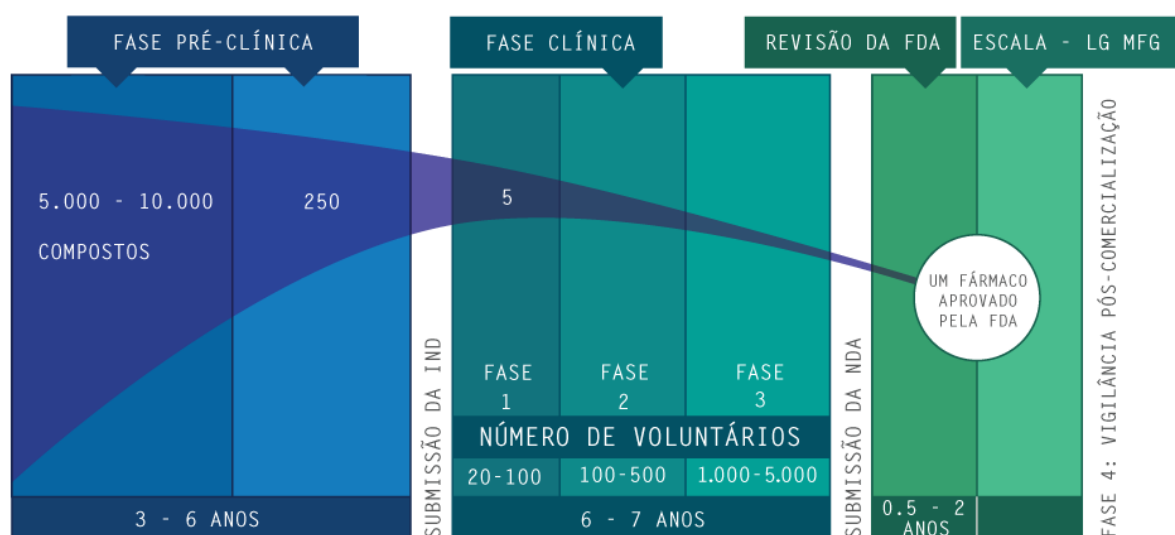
FASE PRÉ-CLÍNICA

FASE CLÍNICA

REVISÃO DA FDA

ESCALA - LG MFG

5.000 - 10.000

COMPOSTOS

250

5

UM FÁRMACO APROVADO PELA FDA

SUBMISSÃO DA IND

FASE 1

FASE 2

FASE 3

NÚMERO DE VOLUNTÁRIOS

| 20-100 | 100-500 | 1.000-5.000 |
|---|---|---|

SUBMISSÃO DA NDA

FASE 4: VIGILÂNCIA PÓS-COMERCIALIZAÇÃO

3 - 6 ANOS

6 - 7 ANOS

0.5 - 2 ANOS